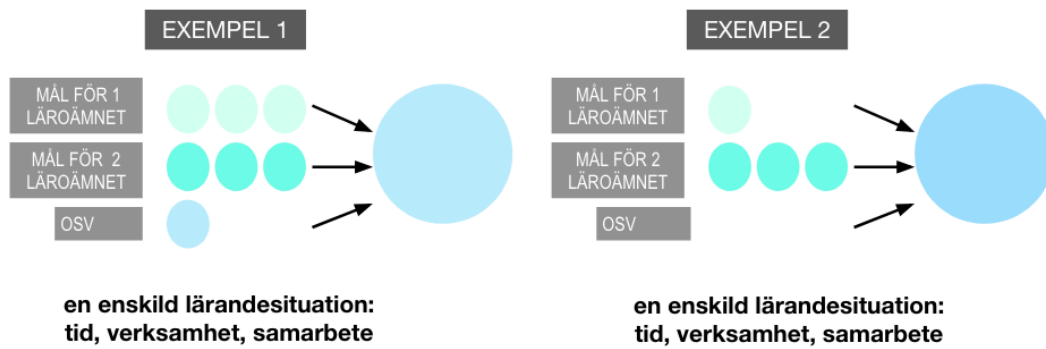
EXEMPEL 1

MÅL FÖR 1 LÄROÄMNET

MÅL FÖR 2 LÄROÄMNET

OSV

en enskild lärandesituation: tid, verksamhet, samarbete

EXEMPEL 2

MÅL FÖR 1 LÄROÄMNET

MÅL FÖR 2 LÄROÄMNET

OSV

en enskild lärandesituation: tid, verksamhet, samarbete